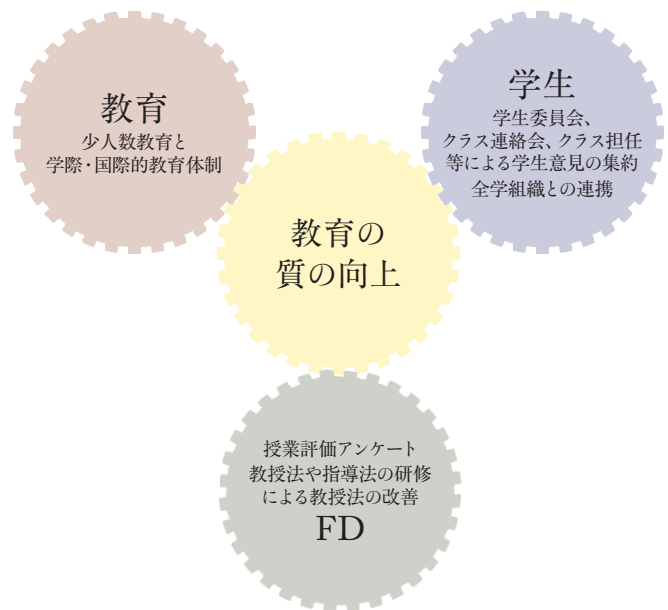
教育
少人数教育と
学際・国際的教育体制

学生
学生委員会、
クラス連絡会、クラス担任
等による学生意見の集約
全学組織との連携

教育の
質の向上

授業評価アンケート
教授法や指導法の研修
による教授法の改善
FD